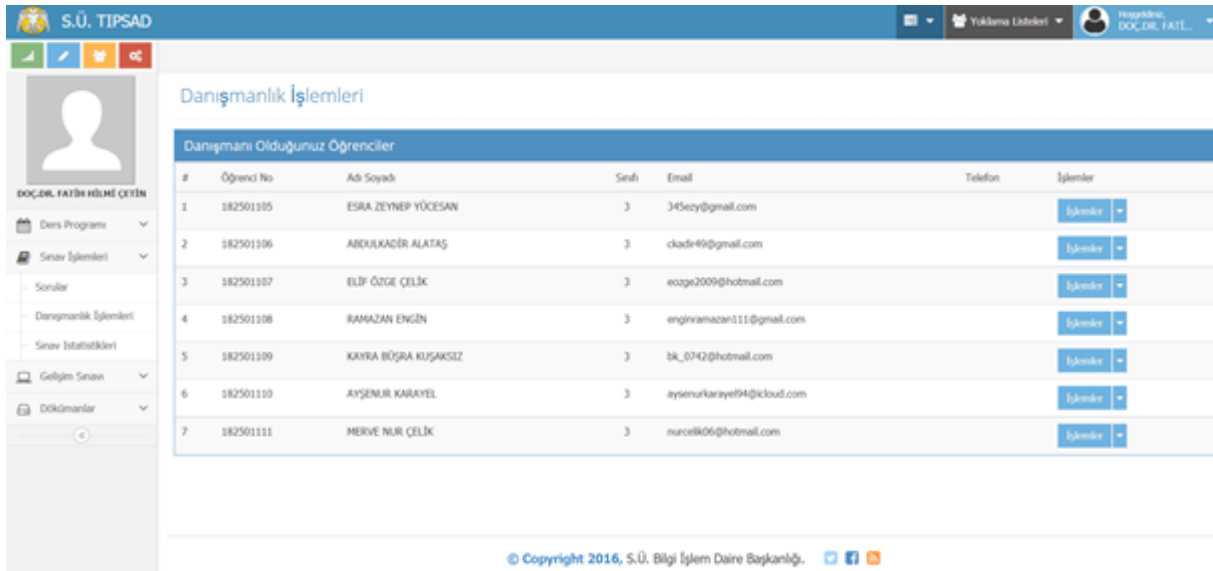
S.Ü. TIPSAD

Yoklama Listeleri

Hoşgeldiniz, DOÇ.DR. FATİ...

DOÇ.DR. FATİH HİLMİ ÇETİN

Ders Programı

Sınav İşlemleri

Sorular

Danışmanlık İşlemleri

Sınav İstatistikleri

Gelişim Sınavı

Dökümanlar

Danışmanlık İşlemleri

Danışmanı Olduğunuz Öğrenciler

| # | Öğrenci No | Adı Soyadı | Sınıfı | Email | Telefon | İşlemler |
|---|---|---|---|---|---|---|
| 1 | 182501105 | ESRA ZEYNEP YÜCESAN | 3 | 345ezy@gmail.com | | İşlemler |
| 2 | 182501106 | ABDULKADİR ALATAŞ | 3 | ckadir49@gmail.com | | İşlemler |
| 3 | 182501107 | ELİF ÖZGE ÇELİK | 3 | eozge2009@hotmail.com | | İşlemler |
| 4 | 182501108 | RAMAZAN ENGİN | 3 | enginramazan111@gmail.com | | İşlemler |
| 5 | 182501109 | KAYRA BÜŞRA KUŞAKSIZ | 3 | bk_0742@hotmail.com | | İşlemler |
| 6 | 182501110 | AYŞENUR KARAYEL | 3 | aysenurkarayel94@icloud.com | | İşlemler |
| 7 | 182501111 | MERVE NUR ÇELİK | 3 | nurcelik06@hotmail.com | | İşlemler |

© Copyright 2016, S.Ü. Bilgi İşlem Daire Başkanlığı.